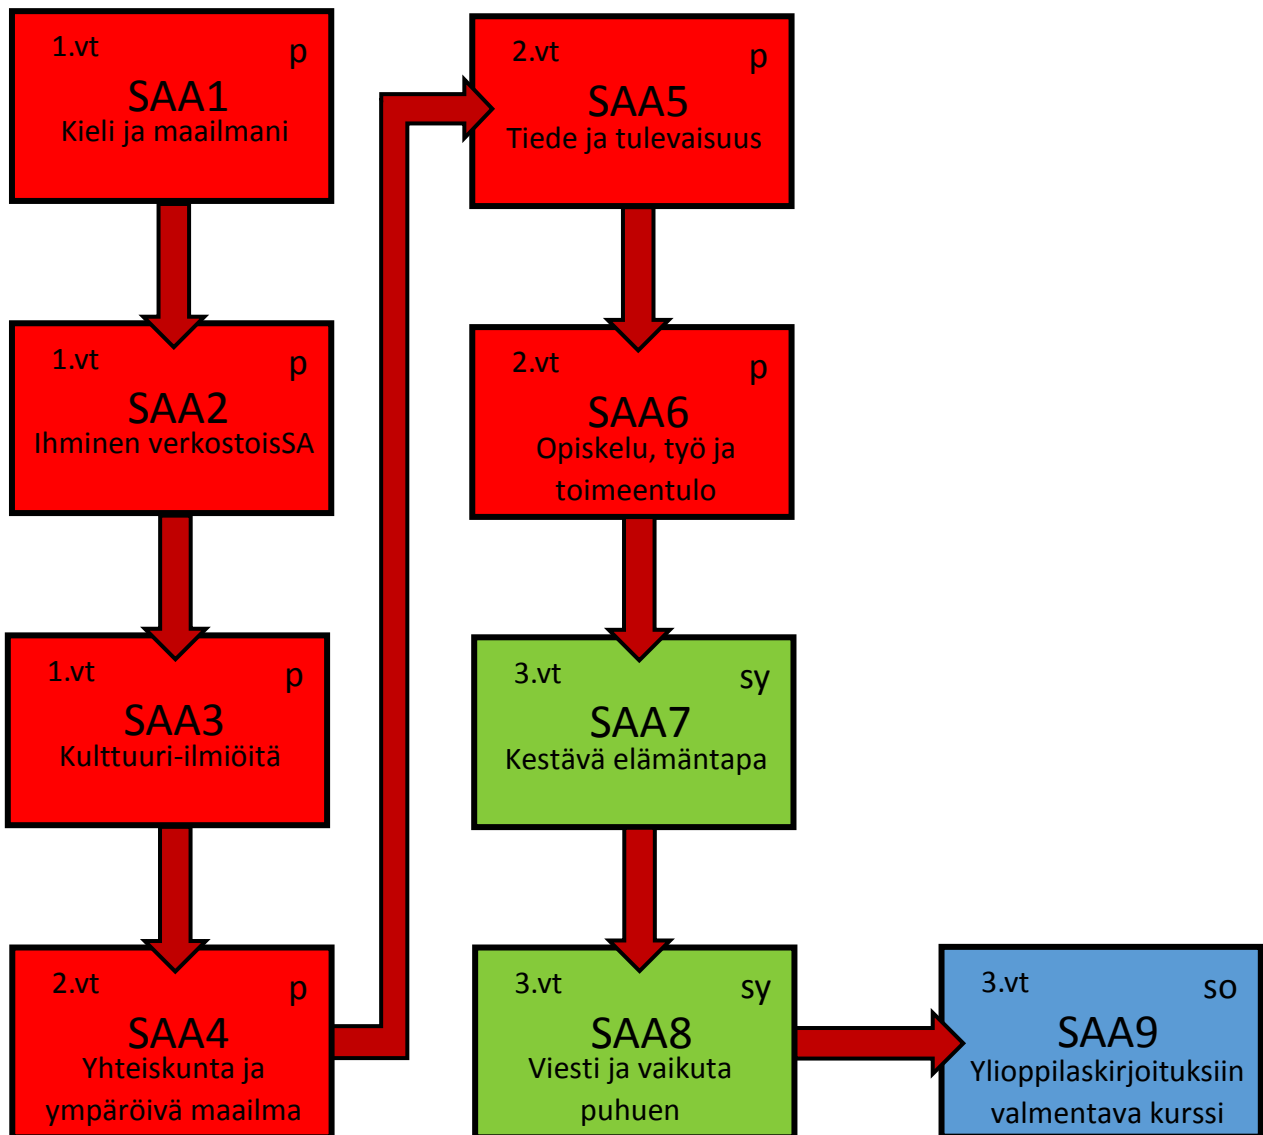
1.vt p
SAA1
Kieli ja maailmani

1.vt p
SAA2
Ihminen verkostoisSA

1.vt p
SAA3
Kulttuuri-ilmiöitä

2.vt p
SAA4
Yhteiskunta ja ympäröivä maailma

2.vt p
SAA5
Tiede ja tulevaisuus

2.vt p
SAA6
Opiskelu, työ ja toimeentulo

3.vt sy
SAA7
Kestävä elämäntapa

3.vt sy
SAA8
Viesti ja vaikuta puhuen

3.vt so
SAA9
Ylioppilaskirjoituksiin valmentava kurssi